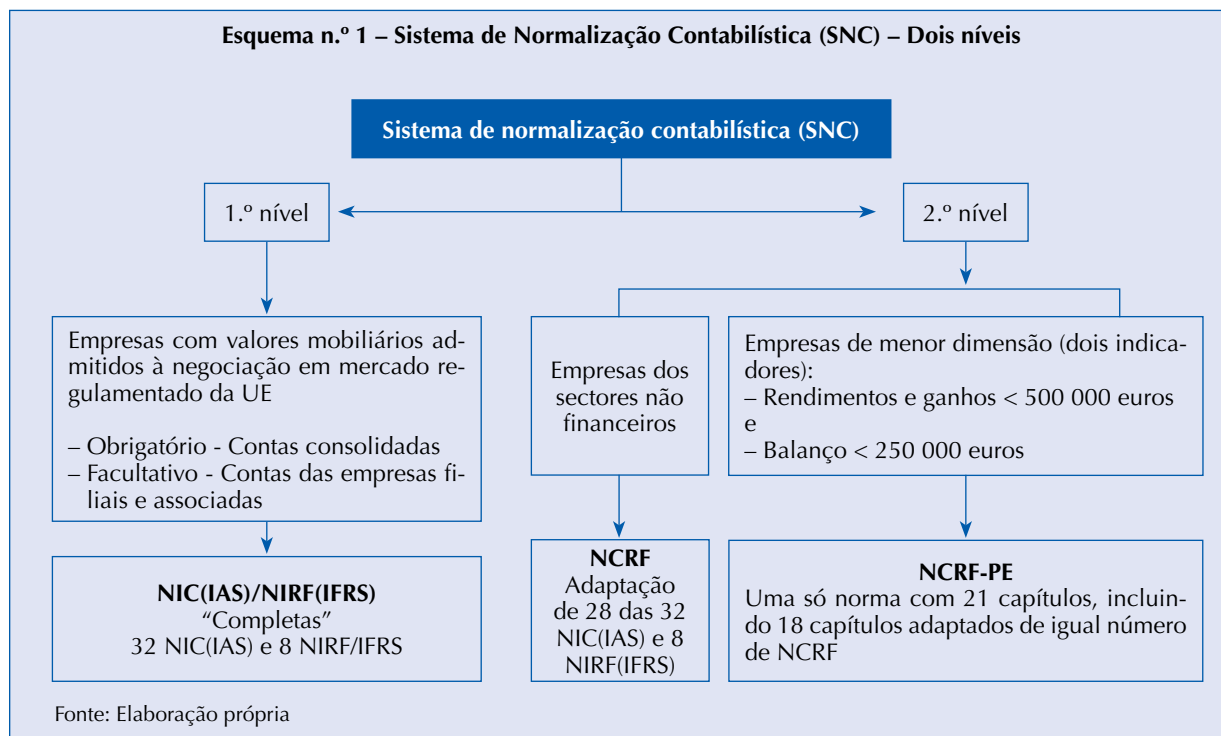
**Esquema n.º 1 – Sistema de Normalização Contabilística (SNC) – Dois níveis**

Sistema de normalização contabilística (SNC)

1.º nível

2.º nível

Empresas com valores mobiliários admitidos à negociação em mercado regulamentado da UE

– Obrigatório - Contas consolidadas
– Facultativo - Contas das empresas filiais e associadas

Empresas dos sectores não financeiros

Empresas de menor dimensão (dois indicadores):
– Rendimentos e ganhos < 500 000 euros e
– Balanço < 250 000 euros

NIC(IAS)/NIRF(IFRS)
"Completas"
32 NIC(IAS) e 8 NIRF/IFRS

NCRF
Adaptação de 28 das 32 NIC(IAS) e 8 NIRF(IFRS)

NCRF-PE
Uma só norma com 21 capítulos, incluindo 18 capítulos adaptados de igual número de NCRF

Fonte: Elaboração própria